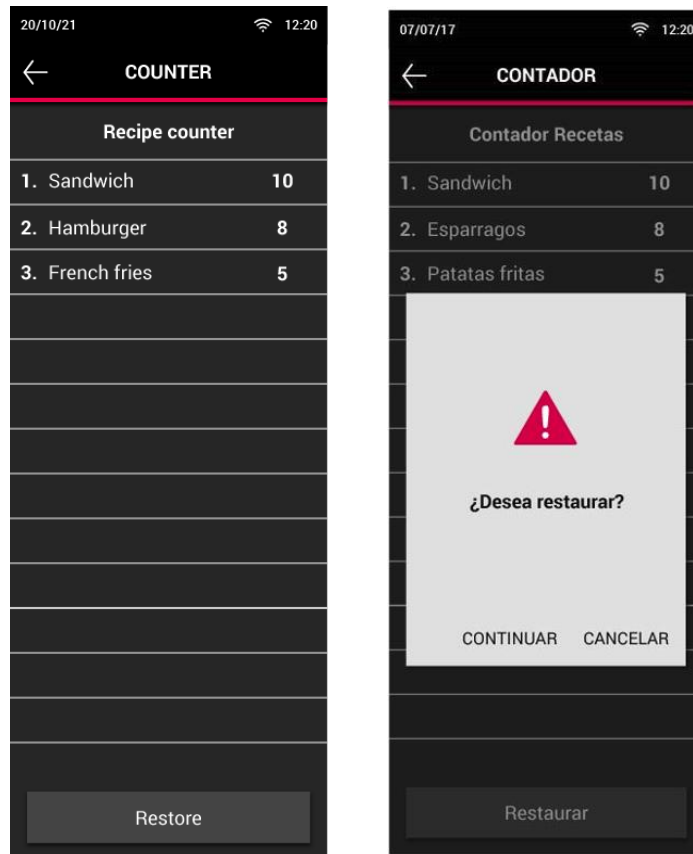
20/10/21 12:20

←

COUNTER

Recipe counter

| | |
|---|---|
| 1. Sandwich | 10 |
| 2. Hamburger | 8 |
| 3. French fries | 5 |

Restore

07/07/17 12:20

←

CONTADOR

Contador Recetas

| | |
|---|---|
| 1. Sandwich | 10 |
| 2. Esparragos | 8 |
| 3. Patatas fritas | 5 |

¿Desea restaurar?

CONTINUAR CANCELAR

Restaurar